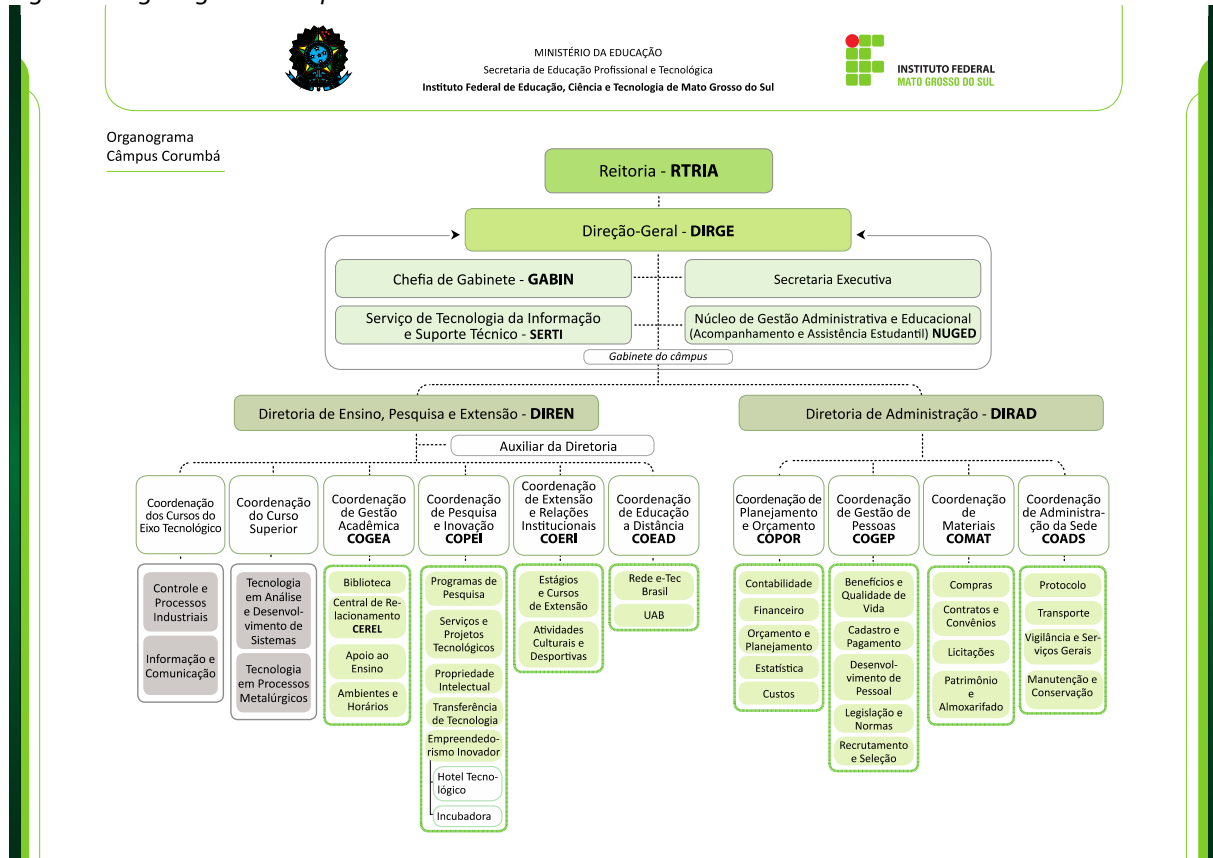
MINISTÉRIO DA EDUCAÇÃO
Secretaria de Educação Profissional e Tecnológica
Instituto Federal de Educação, Ciência e Tecnologia de Mato Grosso do Sul

INSTITUTO FEDERAL
MATO GROSSO DO SUL

Organograma
Câmpus Corumbá

Reitoria - RTRIA

Direção-Geral - DIRGE

Chefia de Gabinete - GABIN

Secretaria Executiva

Serviço de Tecnologia da Informação e Suporte Técnico - SERTI

Núcleo de Gestão Administrativa e Educacional (Acompanhamento e Assistência Estudantil) NUGED

Gabinete do câmpus

Diretoria de Ensino, Pesquisa e Extensão - DIREN

Diretoria de Administração - DIRAD

Auxiliar da Diretoria

Coordenação dos Cursos do Eixo Tecnológico

Controle e Processos Industriais

Informação e Comunicação

Coordenação do Curso Superior

Tecnologia em Análise e Desenvolvimento de Sistemas

Tecnologia em Processos Metalúrgicos

Coordenação de Gestão Acadêmica COGEA

Biblioteca

Central de Relacionamento CEREL

Apoio ao Ensino

Ambientes e Horários

Coordenação de Pesquisa e Inovação COPEI

Programas de Pesquisa

Serviços e Projetos Tecnológicos

Propriedade Intelectual

Transferência de Tecnologia

Empreendedorismo Inovador

Hotel Tecnológico

Incubadora

Coordenação de Extensão e Relações Institucionais COERI

Estágios e Cursos de Extensão

Atividades Culturais e Desportivas

Coordenação de Educação a Distância COEAD

Rede e-Tec Brasil

UAB

Coordenação de Planejamento e Orçamento COPOR

Contabilidade

Financeiro

Orçamento e Planejamento

Estatística

Custos

Coordenação de Gestão de Pessoas COGEP

Benefícios e Qualidade de Vida

Cadastro e Pagamento

Desenvolvimento de Pessoal

Legislação e Normas

Recrutamento e Seleção

Coordenação de Materiais COMAT

Compras

Contratos e Convênios

Licitações

Patrimônio e Almoxarifado

Coordenação de Administração da Sede COADS

Protocolo

Transporte

Vigilância e Serviços Gerais

Manutenção e Conservação